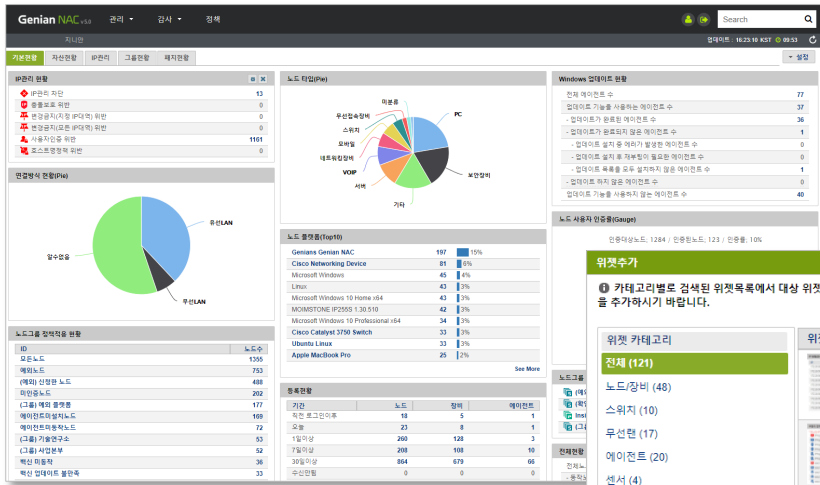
Genian NAC v5.0 관리 감사 정책 Search

지니안 업데이트 : 16:23:10 KST 09:53

기본현황 자산현황 IP관리 그룹현황 패치현황 + 설정

IP관리 현황

| | |
|---|---|
| IP관리 차단 | 13 |
| 충돌보호 위반 | 0 |
| 변경금지(지정 IP대역) 위반 | 0 |
| 변경금지(모든 IP대역) 위반 | 0 |
| 사용자인증 위반 | 1161 |
| 호스트명정책 위반 | 0 |

연결방식 현황(Pie)

유선LAN
알수없음
무선LAN

노드그룹 정책적용 현황

| ID | 노드수 |
|---|---|
| 모든노드 | 1355 |
| 예외노드 | 753 |
| (예외) 신청완 노드 | 488 |
| 미인증노드 | 202 |
| (그룹) 예외 플랫폼 | 177 |
| 에이전트미설치노드 | 169 |
| 에이전트미동작노드 | 121 |
| (그룹) 기술연구소 | 53 |
| (그룹) 사업본부 | 52 |
| 백신 미동작 | 36 |
| 백신 업데이트 불완전 | 33 |

노드 타입(Pie)

미분류
무선접속장비
스위치
모바일
네트워킹장비
VOIP
서버
PC
보안장비
기타

노드 플랫폼(Top10)

| | | |
|---|---|---|
| Genians Genian NAC | 197 | 15% |
| Cisco Networking Device | 81 | 6% |
| Microsoft Windows | 45 | 4% |
| Linux | 43 | 3% |
| Microsoft Windows 10 Home x64 | 43 | 3% |
| MOIMSTONE IP255S 1.30.510 | 42 | 3% |
| Microsoft Windows 10 Professional x64 | 34 | 3% |
| Cisco Catalyst 3750 Switch | 33 | 3% |
| Ubuntu Linux | 33 | 3% |
| Apple MacBook Pro | 25 | 2% |

See More

동록현황

| 기간 | 노드 | 장비 | 에이전트 |
|---|---|---|---|
| 직전 로그인이후 | 18 | 5 | 1 |
| 오늘 | 23 | 8 | 1 |
| 1일이상 | 260 | 128 | 3 |
| 7일이상 | 208 | 108 | 10 |
| 30일이상 | 864 | 679 | 66 |
| 수신현황 | 0 | 0 | 0 |

Windows 업데이트 현황

| | |
|---|---|
| 전체 에이전트 수 | 77 |
| 업데이트 기능을 사용하는 에이전트 수 | 37 |
| - 업데이트가 완료된 에이전트 수 | 36 |
| - 업데이트가 완료되지 않은 에이전트 수 | 1 |
| - 업데이트 설치 중 에러가 발생한 에이전트 수 | 0 |
| - 업데이트 설치 후 재부팅이 필요한 에이전트 수 | 0 |
| - 업데이트 목록을 모두 설치하지 않은 에이전트 수 | 1 |
| - 업데이트 하지 않은 에이전트 수 | 0 |
| 업데이트 기능을 사용하지 않는 에이전트 수 | 40 |

노드 사용자 인증률(Gauge)

인증대상노드, 1284 / 인증된노드, 123 / 인증률, 10%

노드그

전체

위젯추가

카테고리별로 검색된 위젯목록에서 대상 위젯을 추가하시기 바랍니다.

위젯 카테고리
전체 (121)
노드/장비 (48)
스위치 (10)
무선랜 (17)
에이전트 (20)
센서 (4)